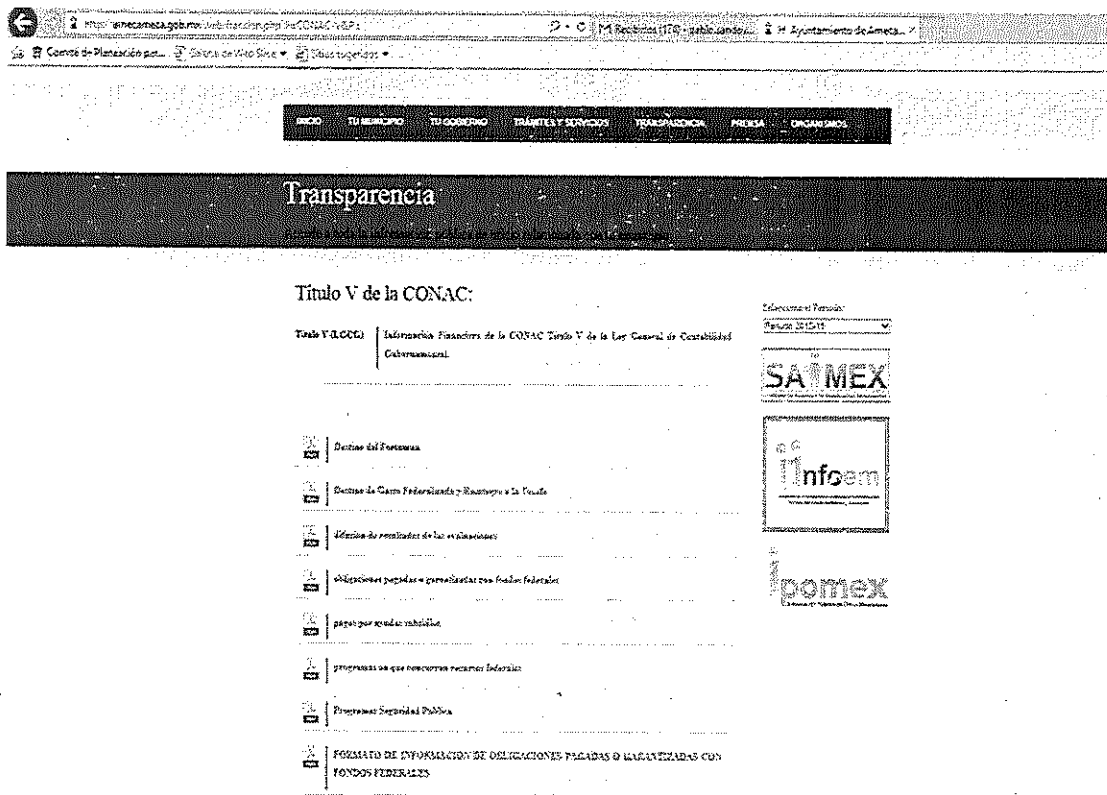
http://amecameca.gob.mx/web/fraccion.php?id=CONAC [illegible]

Recibidos (178) - pablo.sando... | H. Ayuntamiento de Ameca...

Comité de Planeación par... | Galería de Web Slice | Sitios sugeridos

INICIO | TU MUNICIPIO | TU GOBIERNO | TRÁMITES Y SERVICIOS | TRANSPARENCIA | PRENSA | ORGANISMOS

Transparencia

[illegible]

Título V de la CONAC:

Titulo V (LGCG) | Información Financiera de la CONAC Titulo V de la Ley General de Contabilidad Gubernamental.

Destino del Fortamun

Destino de Gasto Federalizado y Reintegro a la Tesofe

Ejercicio de resultados de las evaluaciones

obligaciones pagadas o garantizadas con fondos federales

pagos por ayudas subsidios

programas en que concurren recursos federales

Programas Seguridad Publica

FORMATO DE INFORMACION DE OBLIGACIONES PAGADAS O GARANTIZADAS CON FONDOS FEDERALES

Seleccione el Periodo:
Periodo 2013-15

SAIMEX

infoem

ipomex